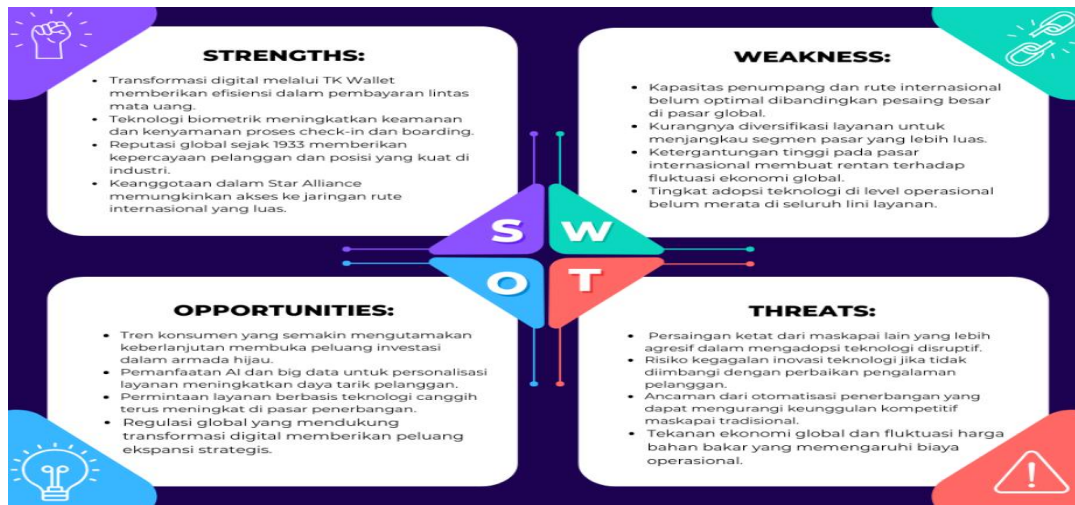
STRENGTHS:

- Transformasi digital melalui TK Wallet memberikan efisiensi dalam pembayaran lintas mata uang.
- Teknologi biometrik meningkatkan keamanan dan kenyamanan proses check-in dan boarding.
- Reputasi global sejak 1933 memberikan kepercayaan pelanggan dan posisi yang kuat di industri.
- Keanggotaan dalam Star Alliance memungkinkan akses ke jaringan rute internasional yang luas.

WEAKNESS:

- Kapasitas penumpang dan rute internasional belum optimal dibandingkan pesaing besar di pasar global.
- Kurangnya diversifikasi layanan untuk menjangkau segmen pasar yang lebih luas.
- Ketergantungan tinggi pada pasar internasional membuat rentan terhadap fluktuasi ekonomi global.
- Tingkat adopsi teknologi di level operasional belum merata di seluruh lini layanan.

S W O T

OPPORTUNITIES:

- Tren konsumen yang semakin mengutamakan keberlanjutan membuka peluang investasi dalam armada hijau.
- Pemanfaatan AI dan big data untuk personalisasi layanan meningkatkan daya tarik pelanggan.
- Permintaan layanan berbasis teknologi canggih terus meningkat di pasar penerbangan.
- Regulasi global yang mendukung transformasi digital memberikan peluang ekspansi strategis.

THREATS:

- Persaingan ketat dari maskapai lain yang lebih agresif dalam mengadopsi teknologi disruptif.
- Risiko kegagalan inovasi teknologi jika tidak diimbangi dengan perbaikan pengalaman pelanggan.
- Ancaman dari otomatisasi penerbangan yang dapat mengurangi keunggulan kompetitif maskapai tradisional.
- Tekanan ekonomi global dan fluktuasi harga bahan bakar yang memengaruhi biaya operasional.